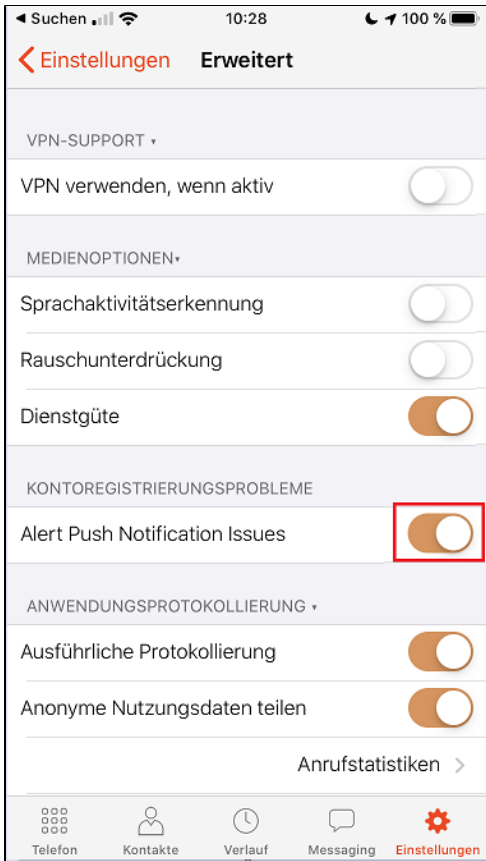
◀ Suchen 10:28 100 %

< Einstellungen Erweitert

VPN-SUPPORT ▾

VPN verwenden, wenn aktiv

MEDIENOPTIONEN▾

Sprachaktivitätserkennung

Rauschunterdrückung

Dienstgüte

KONTOREGISTRIERUNGSPROBLEME

Alert Push Notification Issues

ANWENDUNGSPROTOKOLLIERUNG ▾

Ausführliche Protokollierung

Anonyme Nutzungsdaten teilen

Anrufstatistiken >

Telefon Kontakte Verlauf Messaging Einstellungen